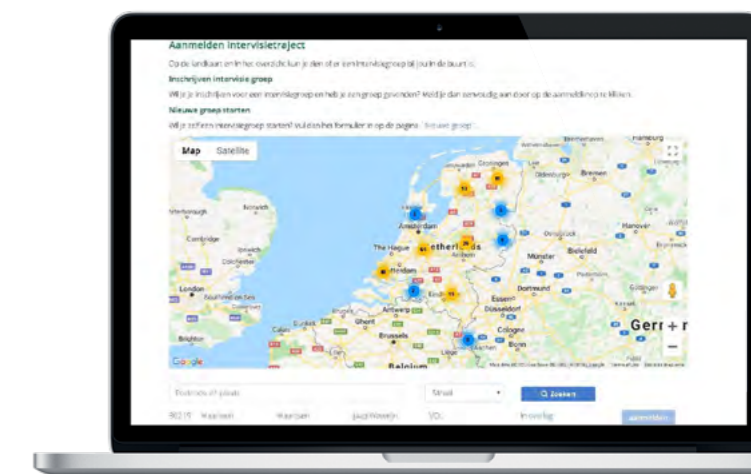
Aanmelden intervisietraject

Op de landkaart en in het overzicht kun je zien of er een intervisiegroep bij jou in de buurt is.

Inschrijven intervisie groep

Wil je je inschrijven voor een intervisiegroep en heb je een groep gevonden? Meld je dan eenvoudig aan door op de aanmeldknop te klikken.

Nieuwe groep starten

Wil je zelf een intervisiegroep starten? Vul dan het formulier in op de pagina 'Nieuwe groep'.

Map Satellite

Hamburg
Groningen
Bremen
Oldenburg
Amsterdam
Netherlands
The Hague
Hanover
Bielefeld
Münster
Rotterdam
Eindh
Dortmund
Essen
Düsseldorf
Cologne
Bonn
Antwerp
Brussels
Belgium
Norwich
Cambridge
Colchester
London
Brighton
Germ
Google

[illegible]

Straal

Q Zoeken

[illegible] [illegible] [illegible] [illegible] VOL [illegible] aanmelden